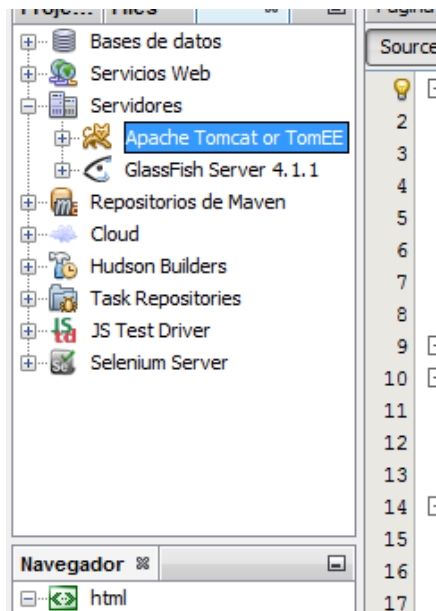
Proje... Files
Bases de datos
Servicios Web
Servidores
Apache Tomcat or TomEE
GlassFish Server 4.1.1
Repositorios de Maven
Cloud
Hudson Builders
Task Repositories
JS Test Driver
Selenium Server

Navegador
html

Source
2
3
4
5
6
7
8
9
10
11
12
13
14
15
16
17